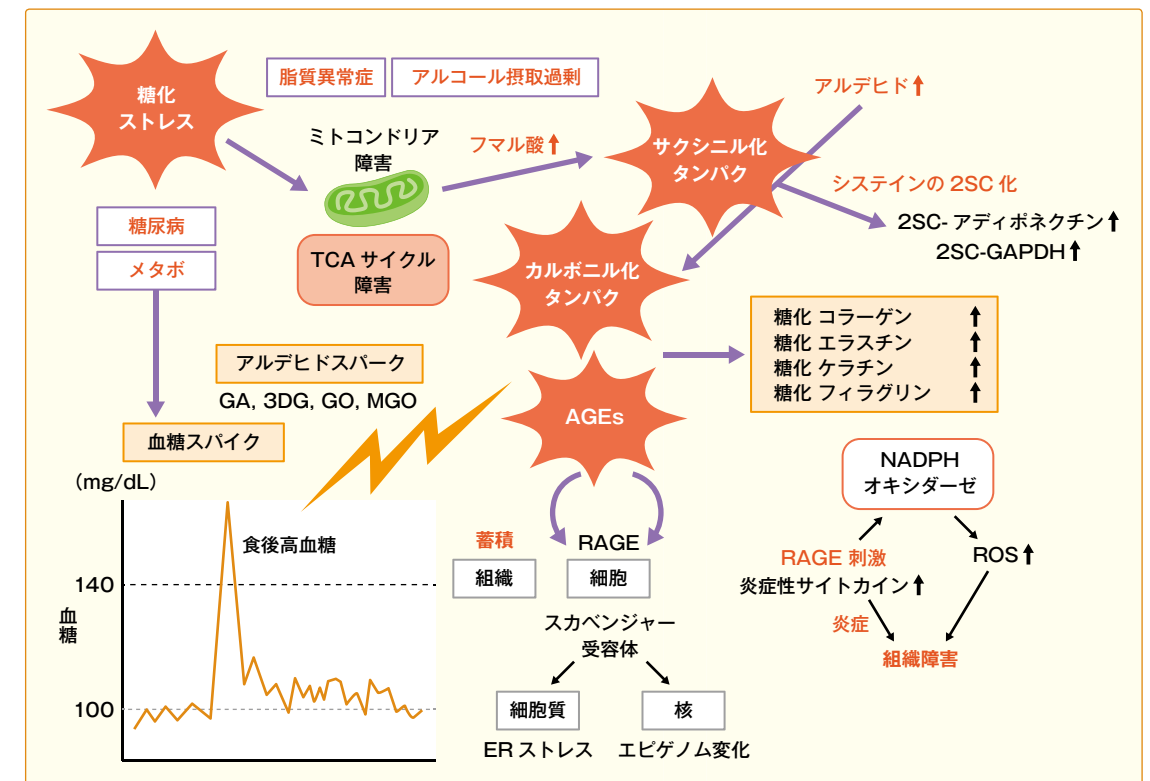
糖化
ストレス

脂質異常症

アルコール摂取過剰

ミトコンドリア
障害

フマル酸↑

アルデヒド↑

サクシニル化
タンパク

システインの 2SC 化

2SC- アディポネクチン↑
2SC-GAPDH↑

糖尿病

メタボ

TCA サイクル
障害

カルボニル化
タンパク

糖化 コラーゲン ↑
糖化 エラスチン ↑
糖化 ケラチン ↑
糖化 フィラグリン ↑

アルデヒドスパーク

GA, 3DG, GO, MGO

血糖スパイク

AGEs

NADPH
オキシダーゼ

（mg/dL）

食後高血糖

140

血糖

100

蓄積

組織

RAGE

細胞

RAGE 刺激

ROS↑

炎症性サイトカイン↑

炎症

組織障害

スカベンジャー
受容体

細胞質

核

ER ストレス

エピゲノム変化